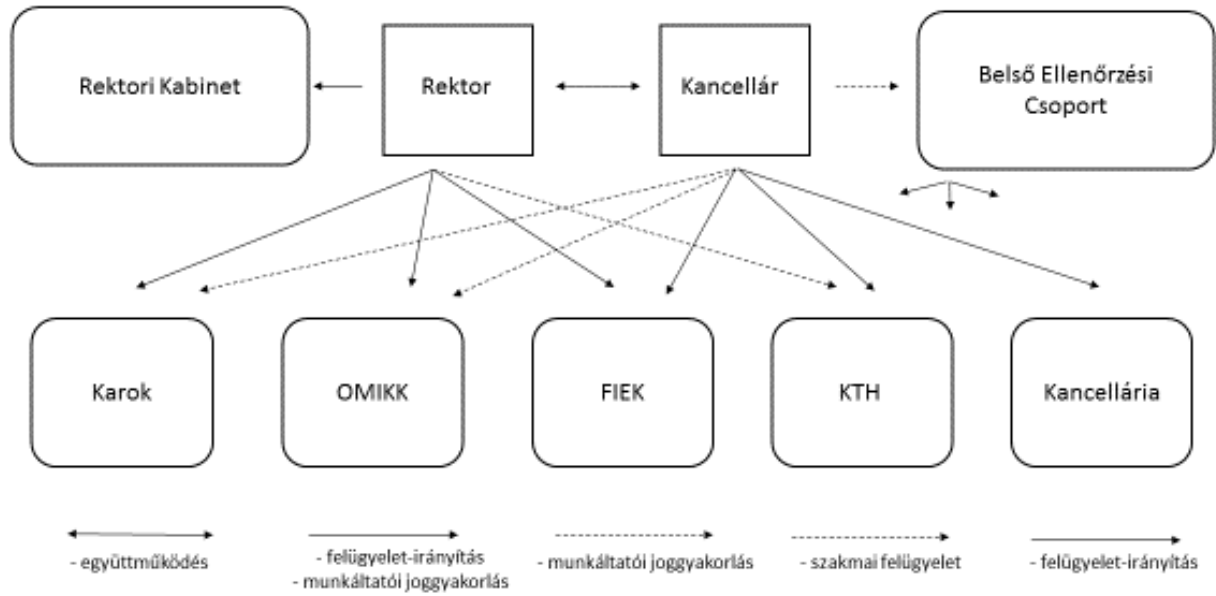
Rektori Kabinet

Rektor

Kancellár

Belső Ellenőrzési Csoport

Karok

OMIKK

FIEK

KTH

Kancellária

- együttműködés

- felügyelet-irányítás
- munkáltatói joggyakorlás

- munkáltatói joggyakorlás

- szakmai felügyelet

- felügyelet-irányítás